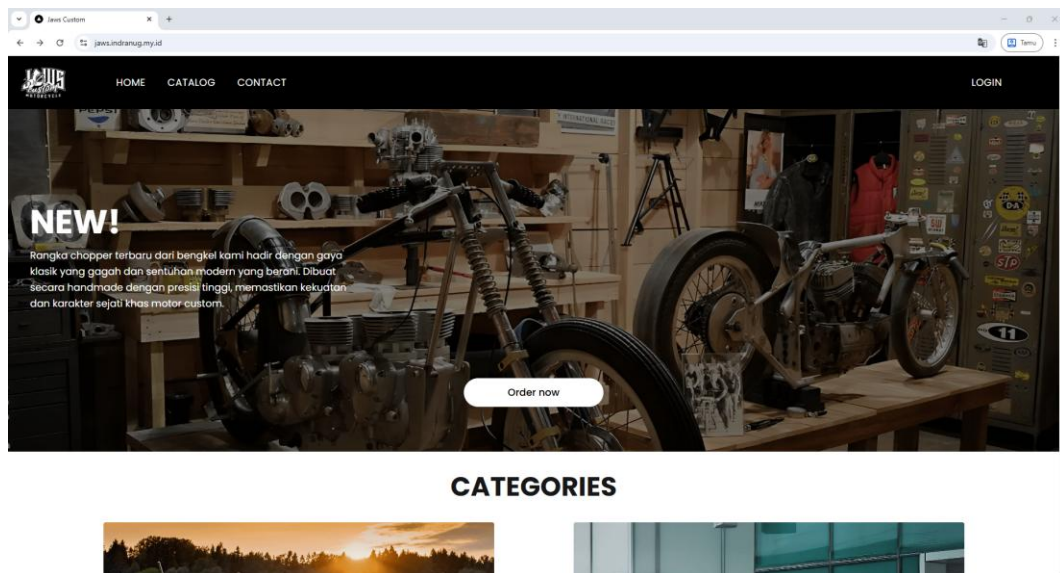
Jaws Custom
jaws.indranug.my.id
Tamu

HOME CATALOG CONTACT
LOGIN

NEW!
Rangka chopper terbaru dari bengkel kami hadir dengan gaya klasik yang gagah dan sentuhan modern yang berani. Dibuat secara handmade dengan presisi tinggi, memastikan kekuatan dan karakter sejati khas motor custom.

Order now

CATEGORIES